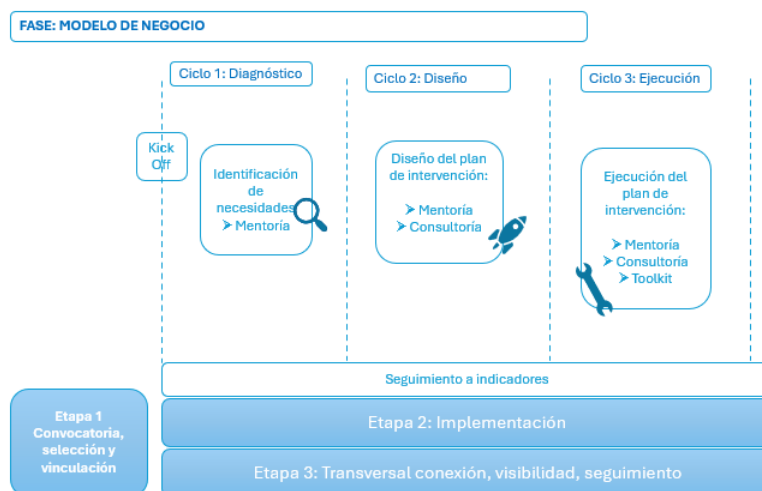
FASE: MODELO DE NEGOCIO

Ciclo 1: Diagnóstico

Ciclo 2: Diseño

Ciclo 3: Ejecución

Kick Off

Identificación de necesidades
➤ Mentoría

Diseño del plan de intervención:
➤ Mentoría
➤ Consultoría

Ejecución del plan de intervención:
➤ Mentoría
➤ Consultoría
➤ Toolkit

Seguimiento a indicadores

Etapa 1 Convocatoria, selección y vinculación

Etapa 2: Implementación

Etapa 3: Transversal conexión, visibilidad, seguimiento